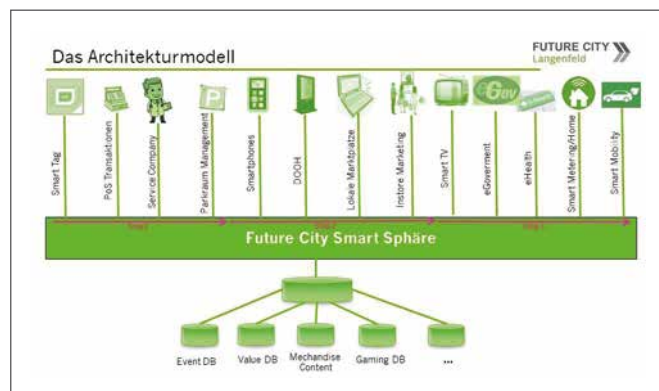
Das Architekturmodell

FUTURE CITY
Langenfeld

Smart Tag
PoS Transaktionen
Service Company
Parkraum Management
Smartphones
DOOH
Lokale Marktplätze
Instore Marketing
Smart TV
eGoverment
eHealth
Smart Metering/Home
Smart Mobility

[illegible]
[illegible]
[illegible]

Future City Smart Sphäre

Event DB
Value DB
Mechandise Content
Gaming DB
...